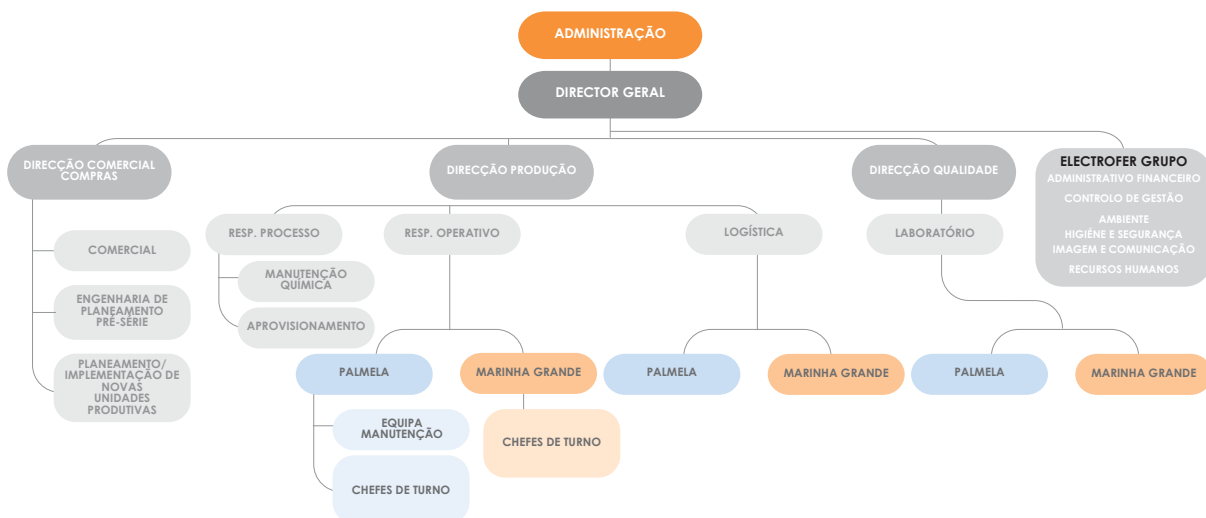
ADMINISTRAÇÃO

DIRECTOR GERAL

DIRECÇÃO COMERCIAL COMPRAS

DIRECÇÃO PRODUÇÃO

DIRECÇÃO QUALIDADE

ELECTROFER GRUPO
ADMINISTRATIVO FINANCEIRO
CONTROLO DE GESTÃO
AMBIENTE
HIGIÉNE E SEGURANÇA
IMAGEM E COMUNICAÇÃO
RECURSOS HUMANOS

COMERCIAL

ENGENHARIA DE PLANEAMENTO PRÉ-SÉRIE

PLANEAMENTO/ IMPLEMENTAÇÃO DE NOVAS UNIDADES PRODUTIVAS

RESP. PROCESSO

MANUTENÇÃO QUÍMICA

APROVISIONAMENTO

RESP. OPERATIVO

PALMELA

EQUIPA MANUTENÇÃO

CHEFES DE TURNO

MARINHA GRANDE

CHEFES DE TURNO

LOGÍSTICA

PALMELA

MARINHA GRANDE

LABORATÓRIO

PALMELA

MARINHA GRANDE